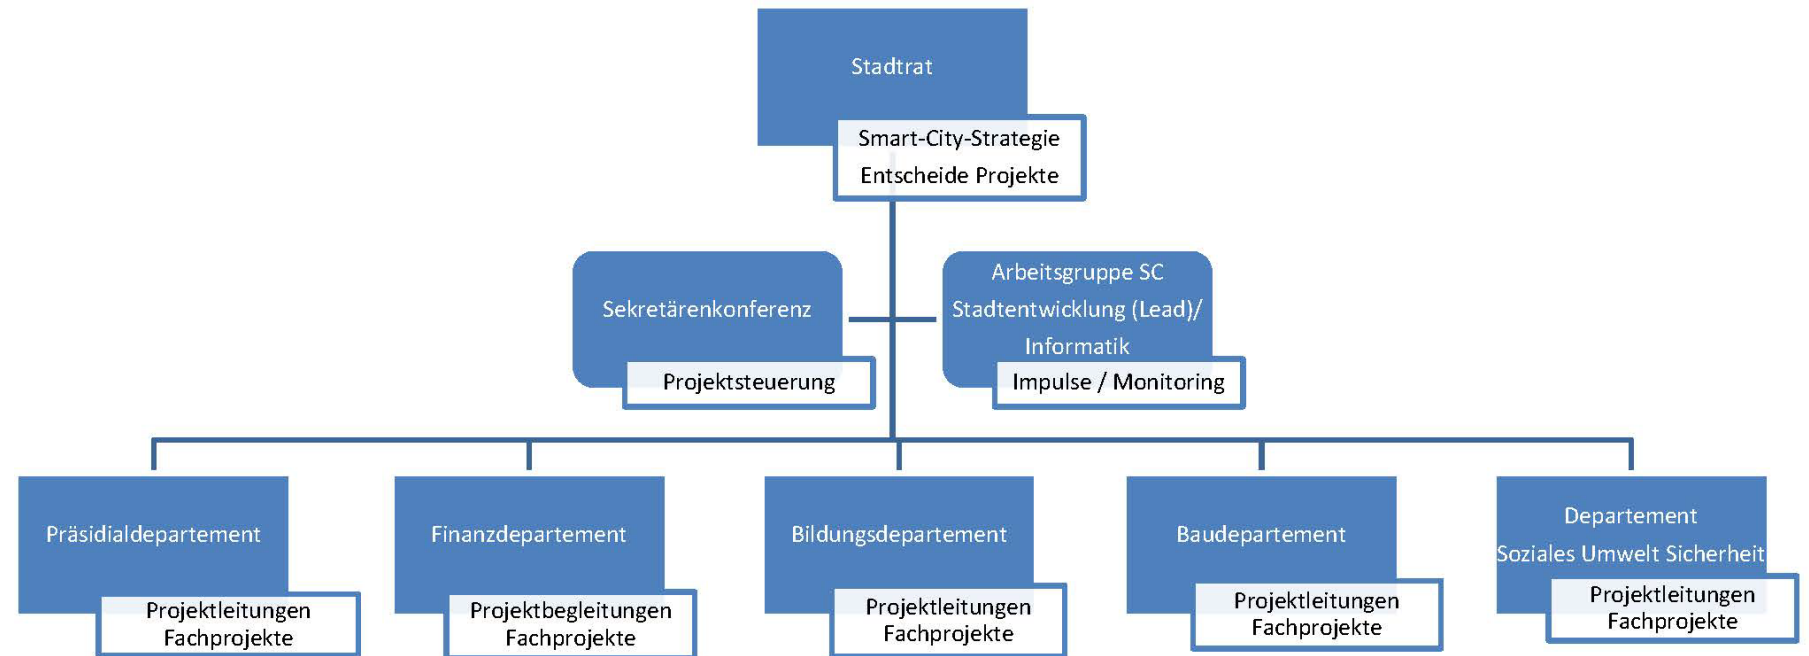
Stadtrat

Smart-City-Strategie
Entscheide Projekte

Sekretärenkonferenz

Projektsteuerung

Arbeitsgruppe SC
Stadtentwicklung (Lead)/
Informatik

Impulse / Monitoring

Präsidialdepartement

Projektleitungen
Fachprojekte

Finanzdepartement

Projektbegleitungen
Fachprojekte

Bildungsdepartement

Projektleitungen
Fachprojekte

Baudepartement

Projektleitungen
Fachprojekte

Departement
Soziales Umwelt Sicherheit

Projektleitungen
Fachprojekte